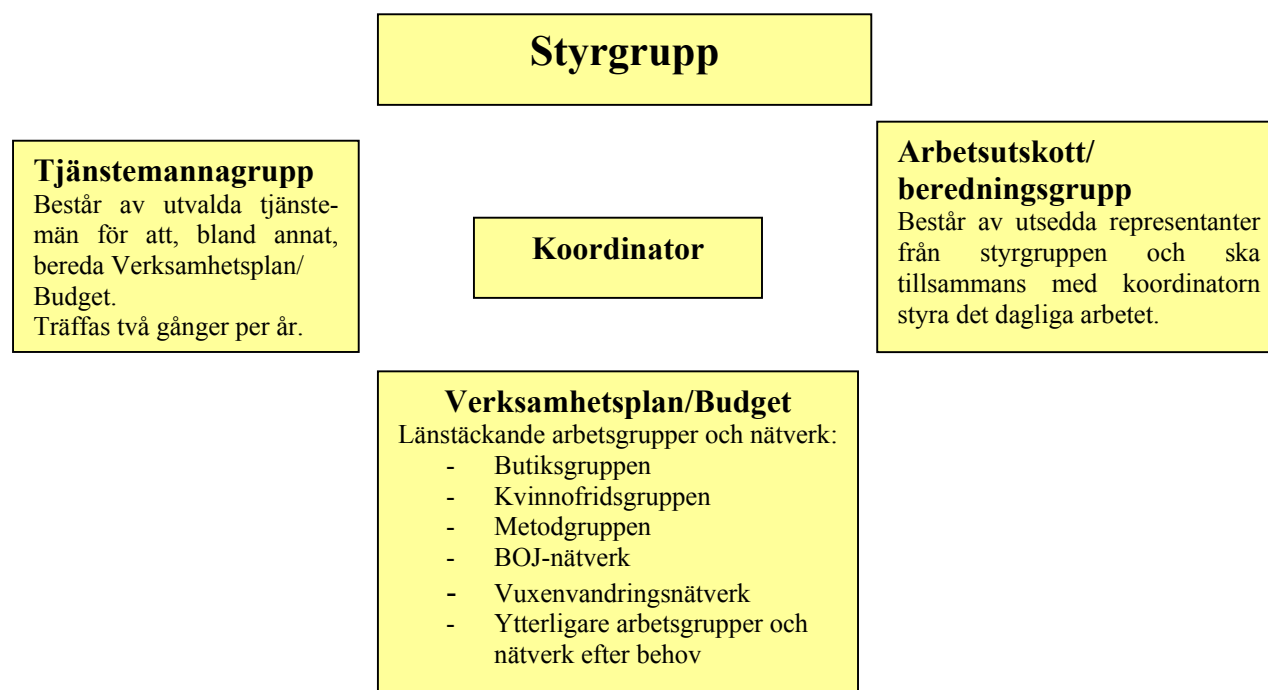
Styrgrupp

Tjänstemannagrupp
Består av utvalda tjänstemän för att, bland annat, bereda Verksamhetsplan/ Budget.
Träffas två gånger per år.

Koordinator

Arbetsutskott/ beredningsgrupp
Består av utsedda representanter från styrgruppen och ska tillsammans med koordinatorn styra det dagliga arbetet.

Verksamhetsplan/Budget
Länstäckande arbetsgrupper och nätverk:
- Butiksgruppen
- Kvinnofridsgruppen
- Metodgruppen
- BOJ-nätverk
- Vuxenvandringsnätverk
- Ytterligare arbetsgrupper och nätverk efter behov